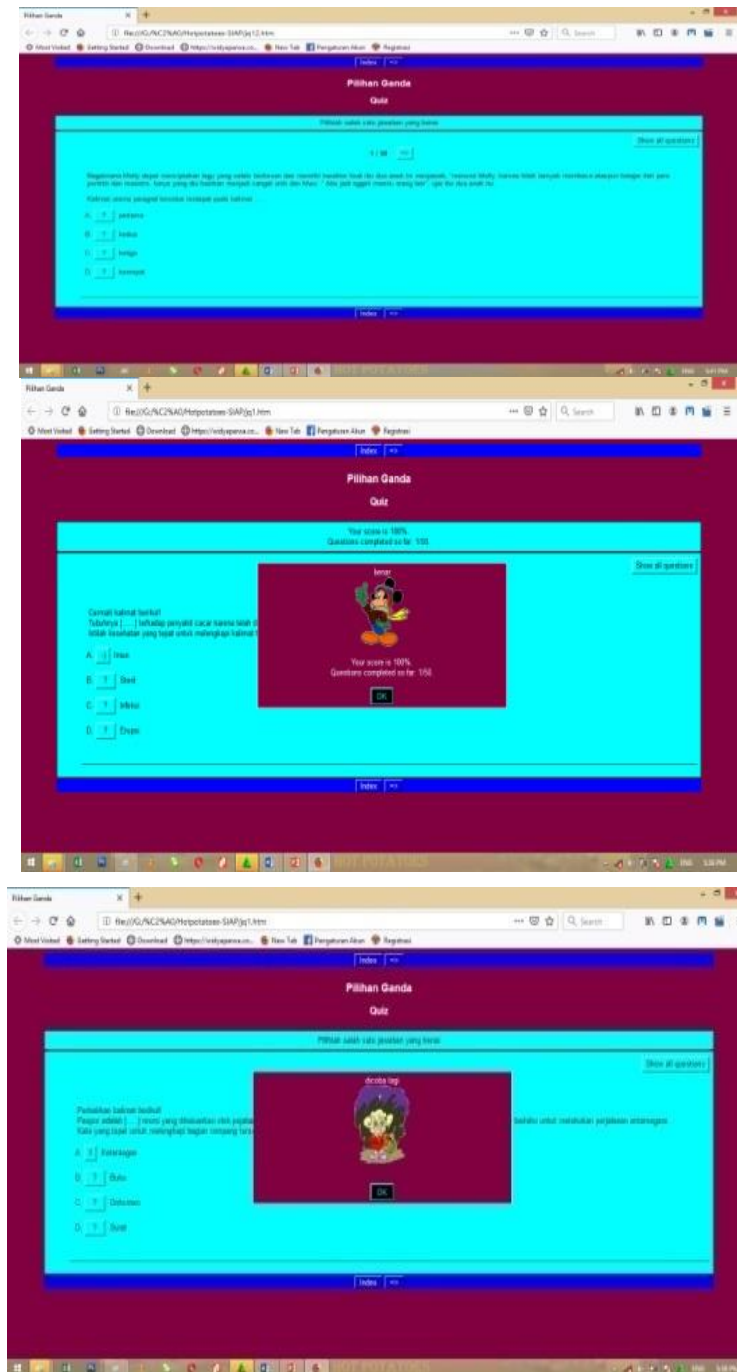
Pilihan Ganda
Index | =>
Pilihan Ganda
Quiz
Pilihlah salah satu jawaban yang benar
Show all questions
1 / 50 =>
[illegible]
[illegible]
A. ? pertama
B. ? kedua
C. ? ketiga
D. ? keempat
Index | =>

Pilihan Ganda
file:///G:/%C2%A0/Hotpotatoes-SIAP/jq1.htm
Most Visited Getting Started Download https://vidyapaxa.co... New Tab Pengaturan Akun Registrasi
Index | =>
Pilihan Ganda
Quiz
Your score is 100%.
Questions completed so far: 1/50.
Show all questions
Cermati kalimat berikut!
Tubuhnya [....] terhadap penyakit cacar karena telah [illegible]
Istilah kesehatan yang tepat untuk melengkapi kalimat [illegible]
A. :) Imun
B. ? Steril
C. ? Infeksi
D. ? Enzim
benar
Your score is 100%.
Questions completed so far: 1/50.
OK
Index | =>

Pilihan Ganda
file:///G:/%C2%A0/Hotpotatoes-SIAP/jq1.htm
Most Visited Getting Started Download https://vidyapaxa.co... New Tab Pengaturan Akun Registrasi
Index | =>
Pilihan Ganda
Quiz
Pilihlah salah satu jawaban yang benar
Show all questions
Perhatikan kalimat berikut!
Paspor adalah [....] resmi yang dikeluarkan oleh pejabat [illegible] berlaku untuk melakukan perjalanan antarnegara.
Kata yang tepat untuk melengkapi bagian rumpang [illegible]
A. X Keterangan
B. ? Buku
C. ? Dokumen
D. ? Surat
dicoba lagi
OK
Index | =>